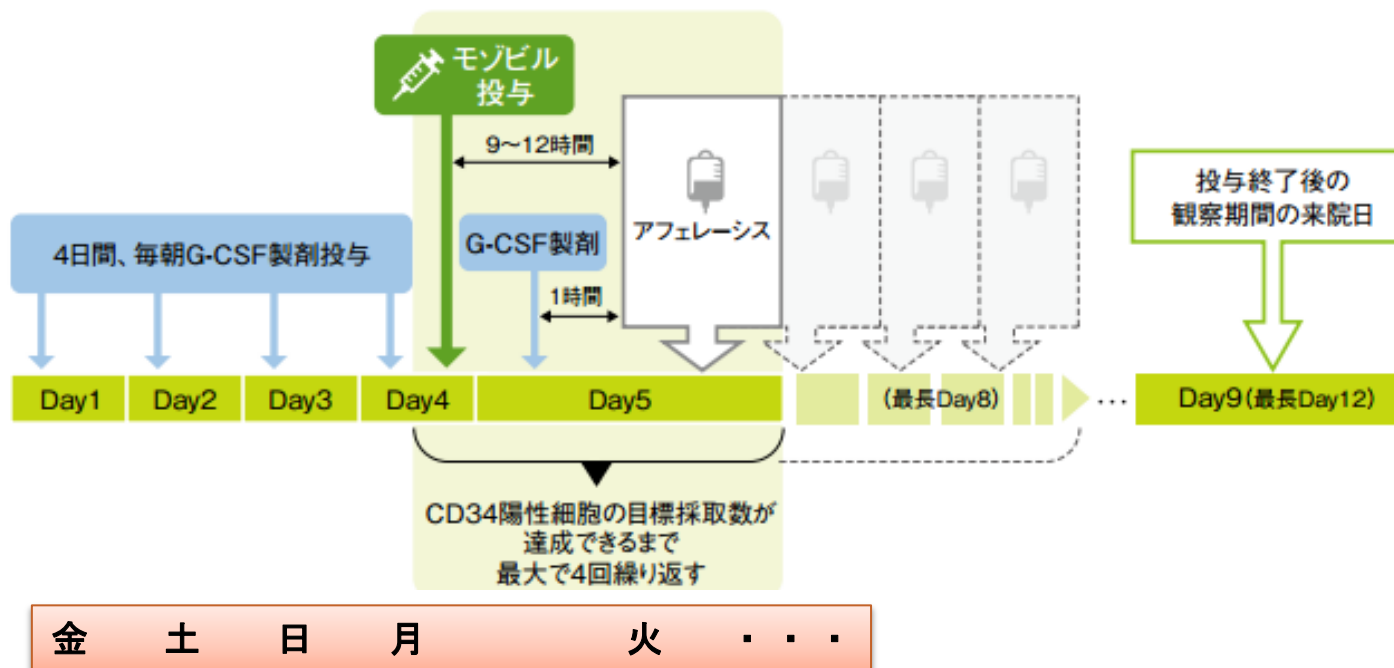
モゾビル投与

9~12時間

アフェレーシス

投与終了後の観察期間の来院日

4日間、毎朝G-CSF製剤投与

G-CSF製剤

1時間

Day1 Day2 Day3 Day4 Day5 (最長Day8) ・・・ Day9(最長Day12)

CD34陽性細胞の目標採取数が達成できるまで最大で4回繰り返す

金 土 日 月 火 ・・・